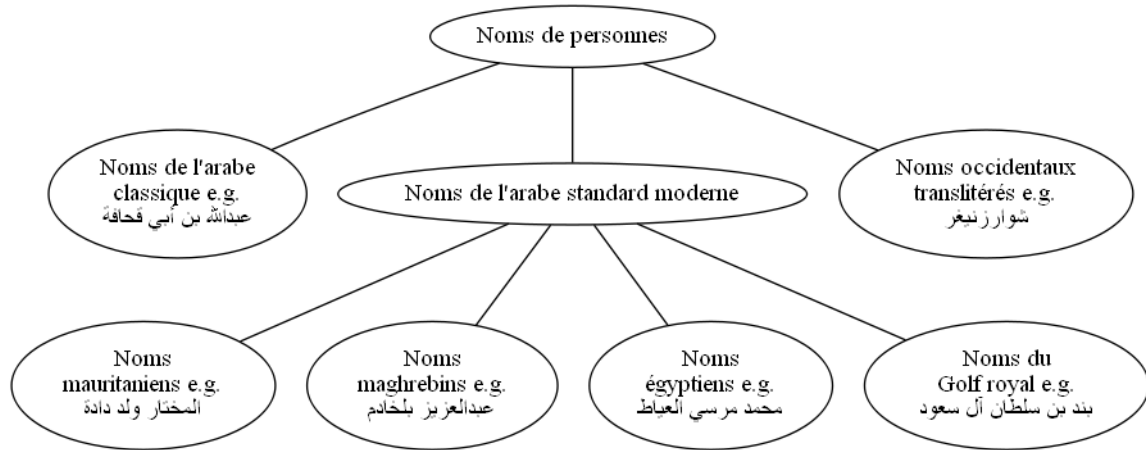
Noms de personnes

Noms de l'arabe classique e.g. عبدالله بن أبي قحافة

Noms de l'arabe standard moderne

Noms occidentaux translitérés e.g. شوارزنيغر

Noms mauritaniens e.g. المختار ولد دادة

Noms maghrebins e.g. عبدالعزيز بلخادم

Noms égyptiens e.g. محمد مرسي العياط

Noms du Golf royal e.g. بندر بن سلطان آل سعود